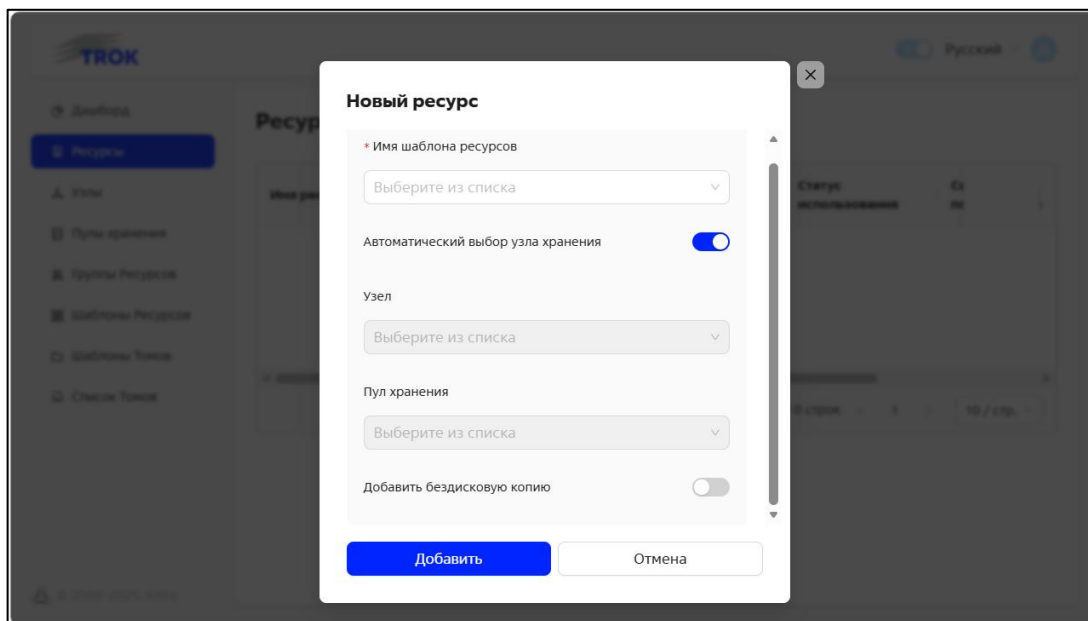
TROK

Русский

Дашборд
Ресурсы
Узлы
Пулы хранения
Группы Ресурсов
Шаблоны Ресурсов
Шаблоны Томов
Список Томов

Ресур

Имя ре

Статус использования

0 строк 1 10 / стр.

Новый ресурс

* Имя шаблона ресурсов

Выберите из списка

Автоматический выбор узла хранения

Узел

Выберите из списка

Пул хранения

Выберите из списка

Добавить бездисковую копию

Добавить

Отмена

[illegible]